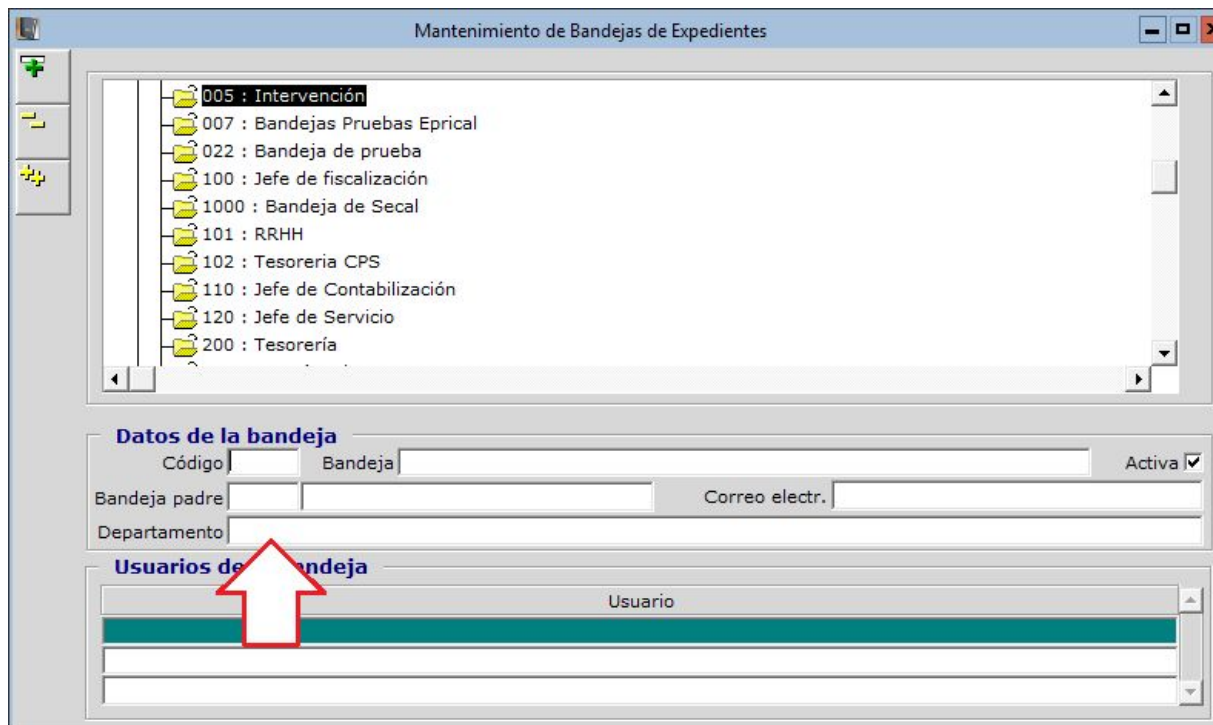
Mantenimiento de Bandejas de Expedientes

005 : Intervención
007 : Bandejas Pruebas Eprical
022 : Bandeja de prueba
100 : Jefe de fiscalización
1000 : Bandeja de Secal
101 : RRHH
102 : Tesoreria CPS
110 : Jefe de Contabilización
120 : Jefe de Servicio
200 : Tesorería

Datos de la bandeja
Código
Bandeja
Activa
Bandeja padre
Correo electr.
Departamento

Usuarios de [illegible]ndeja
Usuario